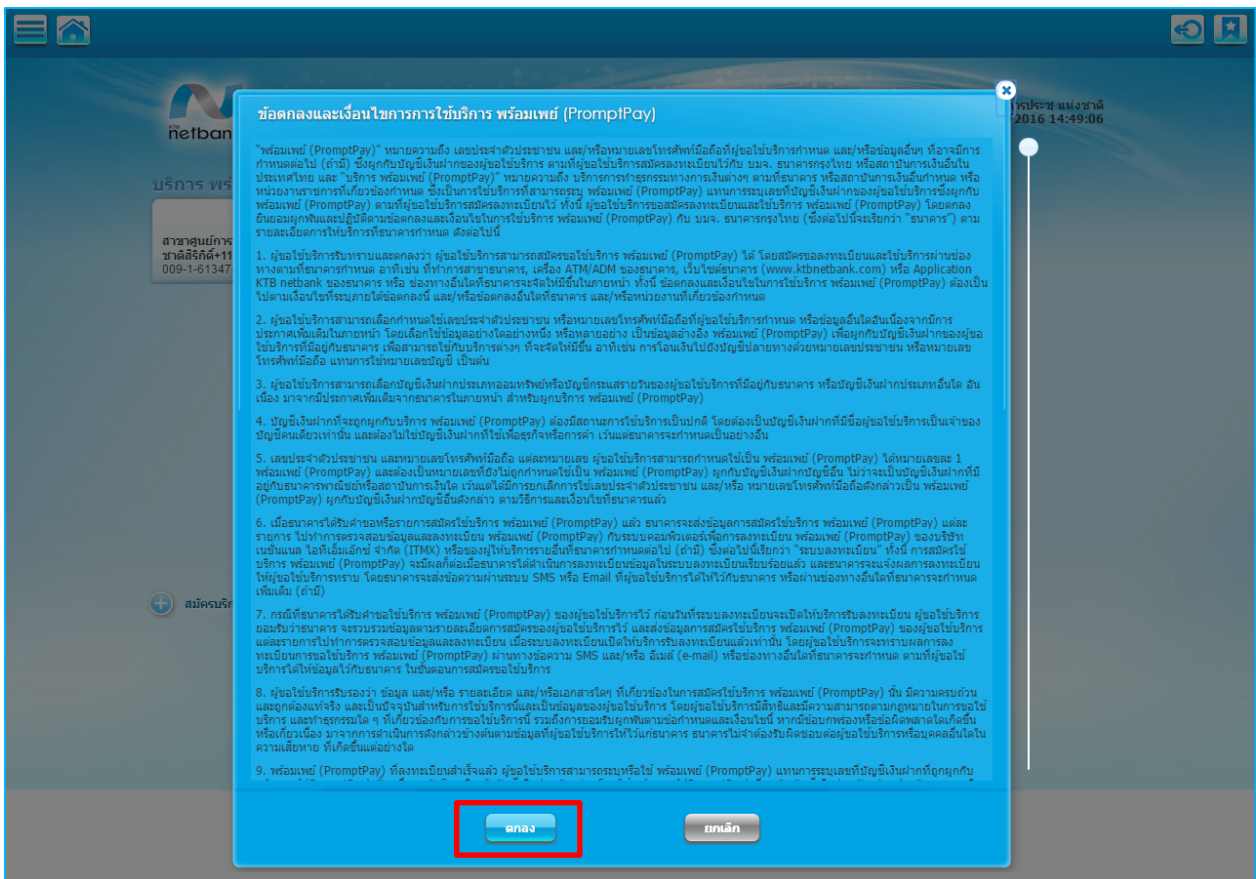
netban

บริการ พร้

สาขาศูนย์การ
ชาติสิริกิติ์+11
009-1-61347

การประชุ แห่งชาติ
2016 14:49:06

ข้อตกลงและเงื่อนไขการการใช้บริการ พร้อมเพย์ (PromptPay)

"พร้อมเพย์ (PromptPay)" หมายความถึง เลขประจำตัวประชาชน และ/หรือหมายเลขโทรศัพท์มือถือที่ผู้ขอใช้บริการกำหนด และ/หรือข้อมูลอื่นๆ ที่อาจมีการกำหนดต่อไป (ถ้ามี) ซึ่งผูกกับบัญชีเงินฝากของผู้ขอใช้บริการ ตามที่ผู้ขอใช้บริการสมัครลงทะเบียนไว้กับ บมจ. ธนาคารกรุงไทย หรือสถาบันการเงินอื่นในประเทศไทย และ "บริการ พร้อมเพย์ (PromptPay)" หมายความถึง บริการการทำธุรกรรมทางการเงินต่างๆ ตามที่ธนาคาร หรือสถาบันการเงินอื่นกำหนด หรือหน่วยงานราชการที่เกี่ยวข้องกำหนด ซึ่งเป็นการใช้บริการที่สามารถระบุ พร้อมเพย์ (PromptPay) แทนการระบุเลขที่บัญชีเงินฝากของผู้ขอใช้บริการซึ่งผูกกับ พร้อมเพย์ (PromptPay) ตามที่ผู้ขอใช้บริการสมัครลงทะเบียนไว้ ทั้งนี้ ผู้ขอใช้บริการขอสมัครลงทะเบียนและใช้บริการ พร้อมเพย์ (PromptPay) โดยตกลงยินยอมผูกพันและปฏิบัติตามข้อตกลงและเงื่อนไขในการใช้บริการ พร้อมเพย์ (PromptPay) กับ บมจ. ธนาคารกรุงไทย (ซึ่งต่อไปนี้จะเรียกว่า "ธนาคาร") ตามรายละเอียดการให้บริการที่ธนาคารกำหนด ดังต่อไปนี้

1. ผู้ขอใช้บริการรับทราบและตกลงว่า ผู้ขอใช้บริการสามารถสมัครขอใช้บริการ พร้อมเพย์ (PromptPay) ได้ โดยสมัครขอลงทะเบียนและใช้บริการผ่านช่องทางตามที่ธนาคารกำหนด อาทิเช่น ที่ทำการสาขาธนาคาร, เครื่อง ATM/ADM ของธนาคาร, เว็บไซต์ธนาคาร (www.ktbnetbank.com) หรือ Application KTB netbank ของธนาคาร หรือ ช่องทางอื่นใดที่ธนาคารจะจัดให้มีขึ้นในภายหน้า ทั้งนี้ ข้อตกลงและเงื่อนไขในการใช้บริการ พร้อมเพย์ (PromptPay) ต้องเป็นไปตามเงื่อนไขที่ระบุภายใต้ข้อตกลงนี้ และ/หรือข้อตกลงอื่นใดที่ธนาคาร และ/หรือหน่วยงานที่เกี่ยวข้องกำหนด

2. ผู้ขอใช้บริการสามารถเลือกกำหนดใช้เลขประจำตัวประชาชน หรือหมายเลขโทรศัพท์มือถือที่ผู้ขอใช้บริการกำหนด หรือข้อมูลอื่นใดอันเนื่องจากมีการประกาศเพิ่มเติมในภายหน้า โดยเลือกใช้ข้อมูลอย่างใดอย่างหนึ่ง หรือหลายอย่าง เป็นข้อมูลอ้างอิง พร้อมเพย์ (PromptPay) เพื่อผูกกับบัญชีเงินฝากของผู้ขอใช้บริการที่มีอยู่กับธนาคาร เพื่อสามารถใช้กับบริการต่างๆ ที่จะจัดให้มีขึ้น อาทิเช่น การโอนเงินไปยังบัญชีปลายทางด้วยหมายเลขประชาชน หรือหมายเลขโทรศัพท์มือถือ แทนการใช้หมายเลขบัญชี เป็นต้น

3. ผู้ขอใช้บริการสามารถเลือกบัญชีเงินฝากประเภทออมทรัพย์หรือบัญชีกระแสรายวันของผู้ขอใช้บริการที่มีอยู่กับธนาคาร หรือบัญชีเงินฝากประเภทอื่นใด อันเนื่อง มาจากมีประกาศเพิ่มเติมจากธนาคารในภายหน้า สำหรับผูกบริการ พร้อมเพย์ (PromptPay)

4. บัญชีเงินฝากที่จะถูกผูกกับบริการ พร้อมเพย์ (PromptPay) ต้องมีสถานะการใช้บริการเป็นปกติ โดยต้องเป็นบัญชีเงินฝากที่มีชื่อผู้ขอใช้บริการเป็นเจ้าของบัญชีคนเดียวเท่านั้น และต้องไม่ใช่บัญชีเงินฝากที่ใช้เพื่อธุรกิจหรือการค้า เว้นแต่ธนาคารจะกำหนดเป็นอย่างอื่น

5. เลขประจำตัวประชาชน และหมายเลขโทรศัพท์มือถือ แต่ละหมายเลข ผู้ขอใช้บริการสามารถกำหนดใช้เป็น พร้อมเพย์ (PromptPay) ได้หมายเลขละ 1 พร้อมเพย์ (PromptPay) และต้องเป็นหมายเลขที่ยังไม่ถูกกำหนดใช้เป็น พร้อมเพย์ (PromptPay) ผูกกับบัญชีเงินฝากบัญชีอื่น ไม่ว่าจะเป็นบัญชีเงินฝากที่มีอยู่กับธนาคารพาณิชย์หรือสถาบันการเงินใด เว้นแต่ได้มีการยกเลิกการใช้เลขประจำตัวประชาชน และ/หรือ หมายเลขโทรศัพท์มือถือดังกล่าวเป็น พร้อมเพย์ (PromptPay) ผูกกับบัญชีเงินฝากบัญชีอื่นดังกล่าว ตามวิธีการและเงื่อนไขที่ธนาคารแล้ว

6. เมื่อธนาคารได้รับคำขอหรือรายการสมัครใช้บริการ พร้อมเพย์ (PromptPay) แล้ว ธนาคารจะส่งข้อมูลการสมัครใช้บริการ พร้อมเพย์ (PromptPay) แต่ละรายการ ไปทำการตรวจสอบข้อมูลและลงทะเบียน พร้อมเพย์ (PromptPay) กับระบบคอมพิวเตอร์เพื่อการลงทะเบียน พร้อมเพย์ (PromptPay) ของบริษัท เนชั่นแนล ไอทีเอ็มเอ็กซ์ จำกัด (ITMX) หรือของผู้ให้บริการรายอื่นที่ธนาคารกำหนดต่อไป (ถ้ามี) ซึ่งต่อไปนี้เรียกว่า "ระบบลงทะเบียน" ทั้งนี้ การสมัครใช้บริการ พร้อมเพย์ (PromptPay) จะมีผลก็ต่อเมื่อธนาคารได้ดำเนินการลงทะเบียนข้อมูลในระบบลงทะเบียนเรียบร้อยแล้ว และธนาคารจะแจ้งผลการลงทะเบียนให้ผู้ขอใช้บริการทราบ โดยธนาคารจะส่งข้อความผ่านระบบ SMS หรือ Email ที่ผู้ขอใช้บริการได้ให้ไว้กับธนาคาร หรือผ่านช่องทางอื่นใดที่ธนาคารจะกำหนดเพิ่มเติม (ถ้ามี)

7. กรณีที่ธนาคารได้รับคำขอใช้บริการ พร้อมเพย์ (PromptPay) ของผู้ขอใช้บริการไว้ ก่อนวันที่ระบบลงทะเบียนจะเปิดให้บริการรับลงทะเบียน ผู้ขอใช้บริการยอมรับว่าธนาคาร จะรวบรวมข้อมูลตามรายละเอียดการสมัครของผู้ขอใช้บริการไว้ และส่งข้อมูลการสมัครใช้บริการ พร้อมเพย์ (PromptPay) ของผู้ขอใช้บริการแต่ละรายการไปทำการตรวจสอบข้อมูลและลงทะเบียน เมื่อระบบลงทะเบียนเปิดให้บริการรับลงทะเบียนแล้วเท่านั้น โดยผู้ขอใช้บริการจะทราบผลการลงทะเบียนการขอใช้บริการ พร้อมเพย์ (PromptPay) ผ่านทางข้อความ SMS และ/หรือ อีเมล์ (e-mail) หรือช่องทางอื่นใดที่ธนาคารจะกำหนด ตามที่ผู้ขอใช้บริการได้ให้ข้อมูลไว้กับธนาคาร ในขั้นตอนการสมัครขอใช้บริการ

8. ผู้ขอใช้บริการรับรองว่า ข้อมูล และ/หรือ รายละเอียด และ/หรือเอกสารใดๆ ที่เกี่ยวข้องในการสมัครใช้บริการ พร้อมเพย์ (PromptPay) นั้น มีความครบถ้วนและถูกต้องแท้จริง และเป็นปัจจุบันสำหรับการใช้บริการนี้และเป็นข้อมูลของผู้ขอใช้บริการ โดยผู้ขอใช้บริการมีสิทธิและมีความสามารถตามกฎหมายในการขอใช้บริการ และทำธุรกรรมใด ๆ ที่เกี่ยวข้องกับการขอใช้บริการนี้ รวมถึงการยอมรับผูกพันตามข้อกำหนดและเงื่อนไขนี้ หากมีข้อบกพร่องหรือข้อผิดพลาดใดเกิดขึ้นหรือเกี่ยวเนื่อง มาจากการดำเนินการดังกล่าวข้างต้นตามข้อมูลที่ผู้ขอใช้บริการให้ไว้แก่ธนาคาร ธนาคารไม่จำต้องรับผิดชอบต่อผู้ขอใช้บริการหรือบุคคลอื่นใดในความเสียหาย ที่เกิดขึ้นแต่อย่างใด

9. พร้อมเพย์ (PromptPay) ที่ลงทะเบียนสำเร็จแล้ว ผู้ขอใช้บริการสามารถระบุหรือใช้ พร้อมเพย์ (PromptPay) แทนการระบุเลขที่บัญชีเงินฝากที่ถูกผูกกับ

สมัครบริก

ตกลง
ยกเลิก